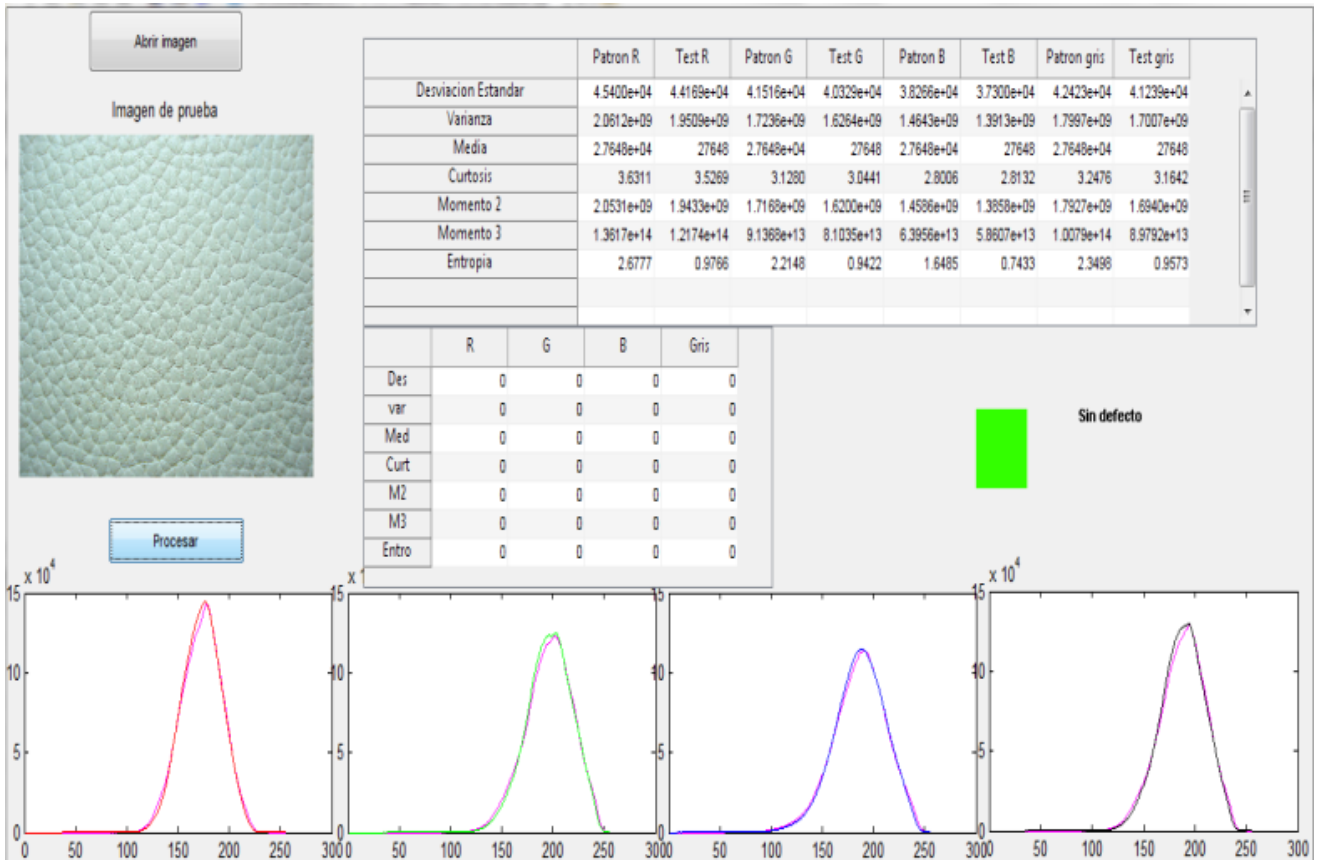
Abrir imagen

Imagen de prueba

| | Patron R | Test R | Patron G | Test G | Patron B | Test B | Patron gris | Test gris |
|---|---|---|---|---|---|---|---|---|
| Desviacion Estandar | 4.5400e+04 | 4.4169e+04 | 4.1516e+04 | 4.0329e+04 | 3.8266e+04 | 3.7300e+04 | 4.2423e+04 | 4.1239e+04 |
| Varianza | 2.0612e+09 | 1.9509e+09 | 1.7236e+09 | 1.6264e+09 | 1.4643e+09 | 1.3913e+09 | 1.7997e+09 | 1.7007e+09 |
| Media | 2.7648e+04 | 27648 | 2.7648e+04 | 27648 | 2.7648e+04 | 27648 | 2.7648e+04 | 27648 |
| Curtosis | 3.6311 | 3.5269 | 3.1280 | 3.0441 | 2.8006 | 2.8132 | 3.2476 | 3.1642 |
| Momento 2 | 2.0531e+09 | 1.9433e+09 | 1.7168e+09 | 1.6200e+09 | 1.4586e+09 | 1.3858e+09 | 1.7927e+09 | 1.6940e+09 |
| Momento 3 | 1.3617e+14 | 1.2174e+14 | 9.1368e+13 | 8.1035e+13 | 6.3956e+13 | 5.8607e+13 | 1.0079e+14 | 8.9792e+13 |
| Entropia | 2.6777 | 0.9766 | 2.2148 | 0.9422 | 1.6485 | 0.7433 | 2.3498 | 0.9573 |

| | R | G | B | Gris |
|---|---|---|---|---|
| Des | 0 | 0 | 0 | 0 |
| var | 0 | 0 | 0 | 0 |
| Med | 0 | 0 | 0 | 0 |
| Curt | 0 | 0 | 0 | 0 |
| M2 | 0 | 0 | 0 | 0 |
| M3 | 0 | 0 | 0 | 0 |
| Entro | 0 | 0 | 0 | 0 |

Sin defecto

Procesar

$x 10^4$
15
10
5
0
0 50 100 150 200 250 300

x 1
15
10
5
0
0 50 100 150 200 250 300

15
10
5
0
0 50 100 150 200 250 300

$x 10^4$
15
10
5
0
0 50 100 150 200 250 300